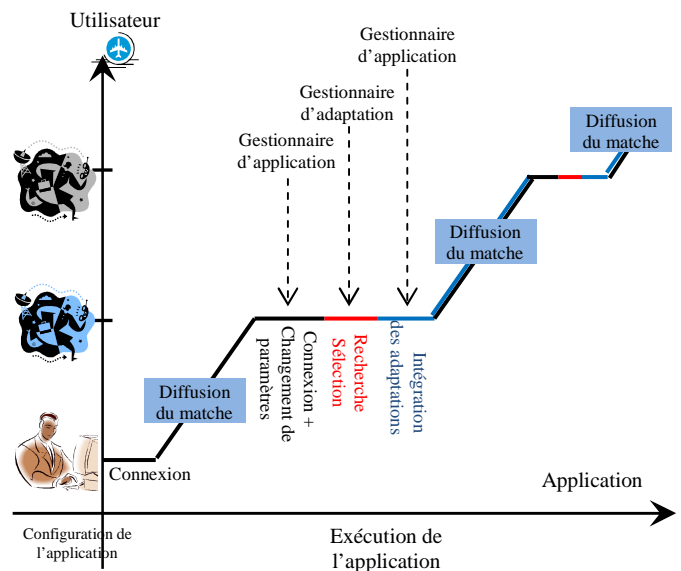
Utilisateur

Gestionnaire d'application

Gestionnaire d'adaptation

Gestionnaire d'application

Diffusion du matche

Diffusion du matche

Diffusion du matche

Connexion + Changement de paramètres

Recherche Sélection

Intégration des adaptations

Connexion

Application

Configuration de l'application

Exécution de l'application